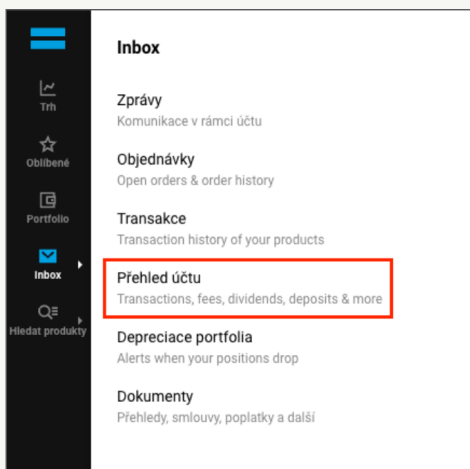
Trh
Oblíbené
Portfolio
Inbox
Hledat produkty

Inbox

Zprávy
Komunikace v rámci účtu

Objednávky
Open orders & order history

Transakce
Transaction history of your products

Přehled účtu
Transactions, fees, dividends, deposits & more

Depreciace portfolia
Alerts when your positions drop

Dokumenty
Přehledy, smlouvy, poplatky a další